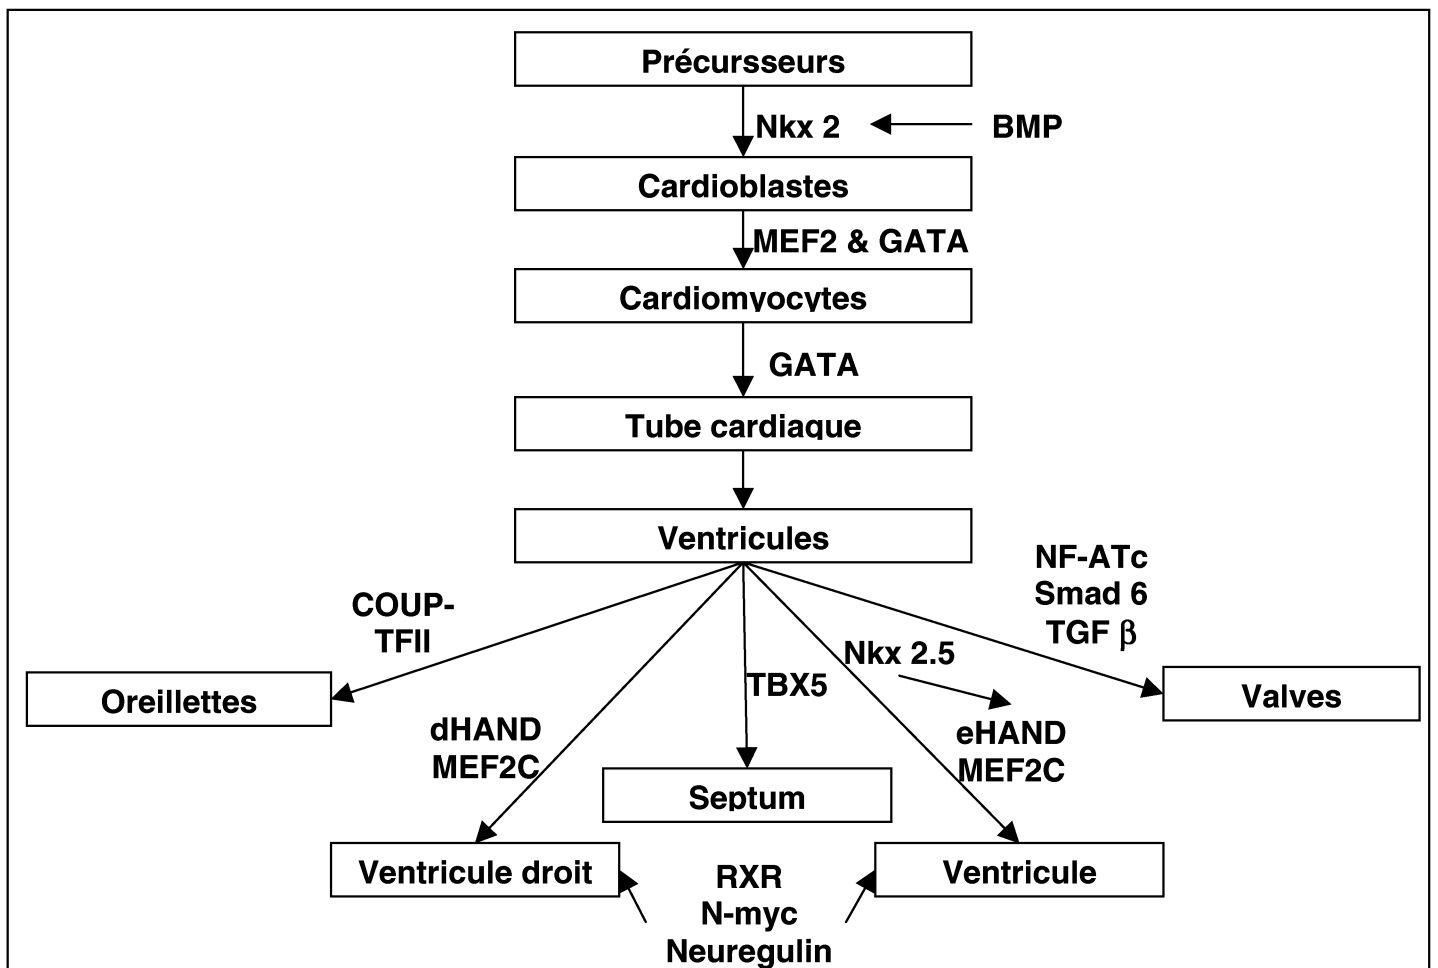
Précursseurs

Nkx 2

BMP

Cardioblastes

MEF2 & GATA

Cardiomyocytes

GATA

Tube cardiaque

Ventricules

COUP-TFII

NF-ATc
Smad 6
TGF $\beta$

Oreillettes

Nkx 2.5

TBX5

Valves

dHAND
MEF2C

eHAND
MEF2C

Septum

Ventricule droit

Ventricule

RXR
N-myc
Neuregulin